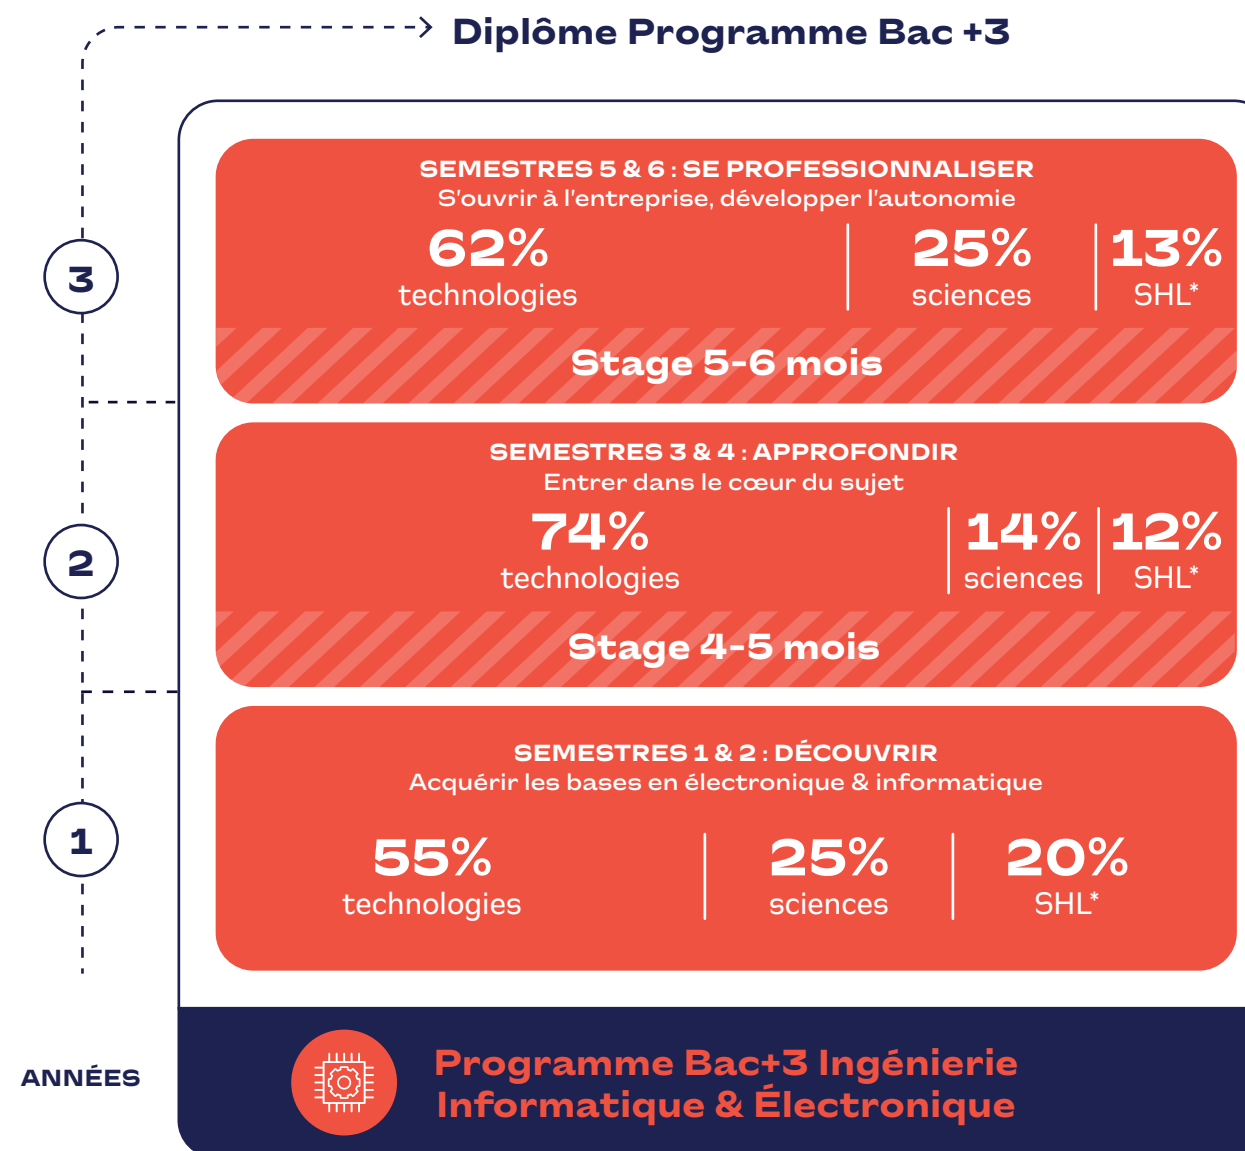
Diplôme Programme Bac +3

3

SEMESTRES 5 & 6 : SE PROFESSIONNALISER
S'ouvrir à l'entreprise, développer l'autonomie

62% technologies | 25% sciences | 13% SHL*

Stage 5-6 mois

2

SEMESTRES 3 & 4 : APPROFONDIR
Entrer dans le cœur du sujet

74% technologies | 14% sciences | 12% SHL*

Stage 4-5 mois

1

SEMESTRES 1 & 2 : DÉCOUVRIR
Acquérir les bases en électronique & informatique

55% technologies | 25% sciences | 20% SHL*

ANNÉES

Programme Bac+3 Ingénierie Informatique & Électronique